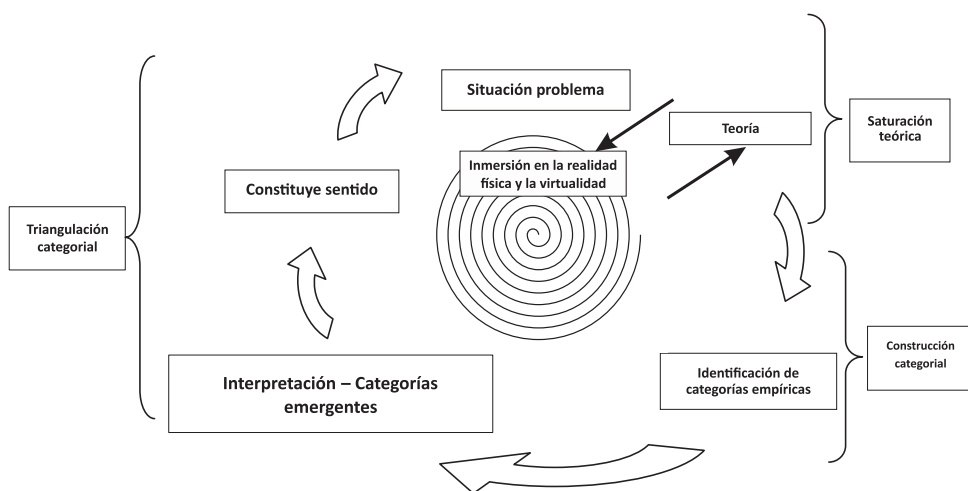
Situación problema

Teoría

Saturación teórica

Inmersión en la realidad física y la virtualidad

Constituye sentido

Triangulación categorial

Construcción categorial

Identificación de categorías empíricas

Interpretación – Categorías emergentes